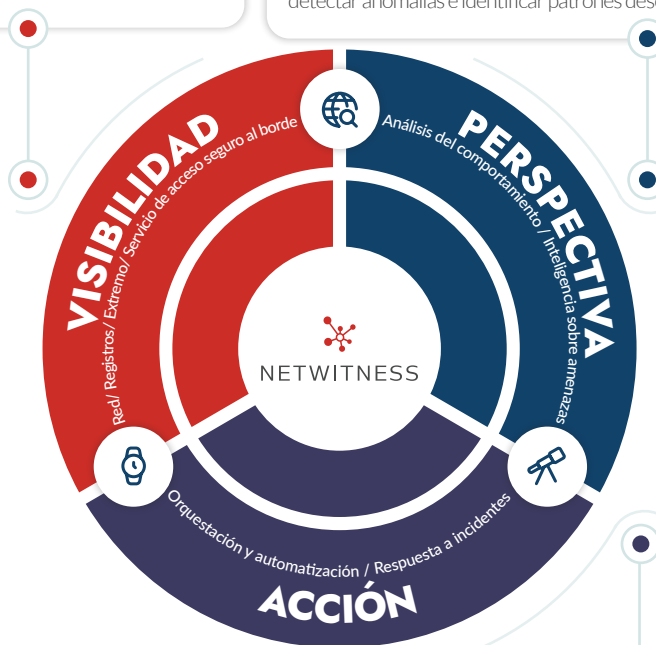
detectar anomalías e identificar patrones des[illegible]

VISIBILIDAD
Red/ Registros/ Extremo/ Servicio de acceso seguro al borde

PERSPECTIVA
Análisis del comportamiento / Inteligencia sobre amenazas

NETWITNESS

Orquestación y automatización / Respuesta a incidentes
ACCIÓN